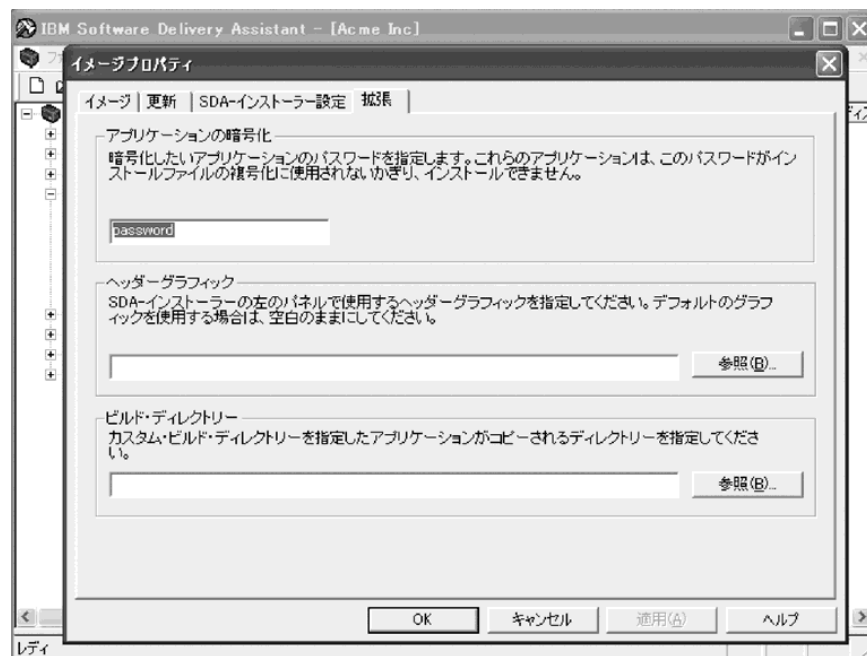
IBM Software Delivery Assistant - [Acme Inc]

イメージプロパティ

イメージ | 更新 | SDA-インストーラー設定 | 拡張

アプリケーションの暗号化

暗号化したいアプリケーションのパスワードを指定します。これらのアプリケーションは、このパスワードがインストールファイルの複号化に使用されないかぎり、インストールできません。

password

ヘッダーグラフィック

SDA-インストーラーの左のパネルで使用するヘッダーグラフィックを指定してください。デフォルトのグラフィックを使用する場合は、空白のままにしてください。

参照(B)...

ビルド・ディレクトリー

カスタム・ビルド・ディレクトリーを指定したアプリケーションがコピーされるディレクトリーを指定してください。

参照(B)...

OK | キャンセル | 適用(A) | ヘルプ

レディ